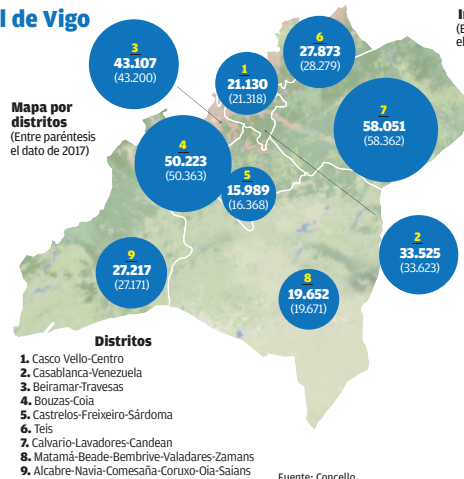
l de Vigo

Mapa por distritos
(Entre paréntesis el dato de 2017)

3
43.107
(43.200)

1
21.130
(21.318)

6
27.873
(28.279)

7
58.051
(58.362)

4
50.223
(50.363)

5
15.989
(16.368)

2
33.525
(33.623)

9
27.217
(27.171)

8
19.652
(19.671)

Distritos
1. Casco Vello-Centro
2. Casablanca-Venezuela
3. Beiramar-Travesas
4. Bouzas-Coia
5. Castrelos-Freixeiro-Sárdoma
6. Teis
7. Calvario-Lavadores-Candean
8. Matamá-Beade-Bembrive-Valadares-Zamans
9. Alcabre-Navia-Comesaña-Coruxo-Oia-Saians

Fuente: Concello

I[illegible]
(E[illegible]
el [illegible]